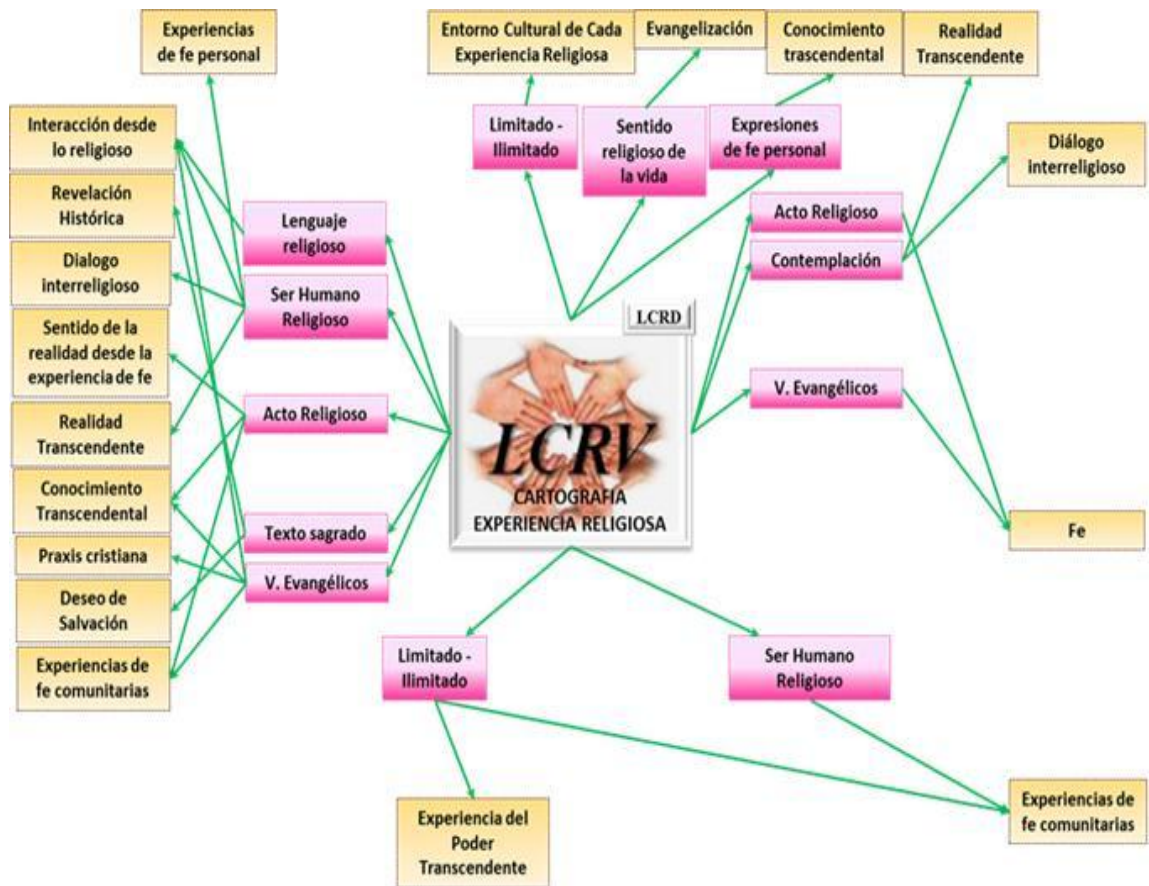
Experiencias de fe personal

Entorno Cultural de Cada Experiencia Religiosa

Evangelización

Conocimiento trascendental

Realidad Transcendente

Limitado - Ilimitado

Sentido religioso de la vida

Expresiones de fe personal

Diálogo interreligioso

Interacción desde lo religioso

Revelación Histórica

Dialogo interreligioso

Sentido de la realidad desde la experiencia de fe

Realidad Transcendente

Conocimiento Transcendental

Praxis cristiana

Deseo de Salvación

Experiencias de fe comunitarias

Lenguaje religioso

Ser Humano Religioso

Acto Religioso

Texto sagrado

V. Evangélicos

LCRD

LCRV

CARTOGRAFIA EXPERIENCIA RELIGIOSA

Acto Religioso

Contemplación

V. Evangélicos

Fe

Limitado - Ilimitado

Ser Humano Religioso

Experiencia del Poder Transcendente

Experiencias de fe comunitarias